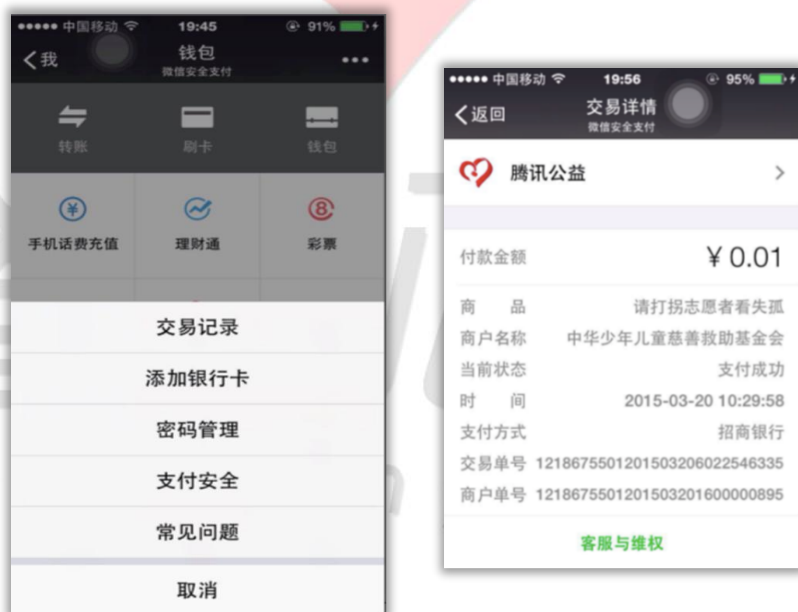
●●●●● 中国移动 19:45 91%

<我 钱包 微信安全支付 •••

转账 刷卡 钱包

手机话费充值 理财通 彩票

交易记录

添加银行卡

密码管理

支付安全

常见问题

取消

●●●●● 中国移动 19:56 95%

<返回 交易详情 微信安全支付

腾讯公益 >

| | |
|---|---|
| 付款金额 | ¥ 0.01 |
| 商　品 | 请打拐志愿者看失孤 |
| 商户名称 | 中华少年儿童慈善救助基金会 |
| 当前状态 | 支付成功 |
| 时　间 | 2015-03-20 10:29:58 |
| 支付方式 | 招商银行 |
| 交易单号 | 1218675501201503206022546335 |
| 商户单号 | 1218675501201503201600000895 |

客服与维权